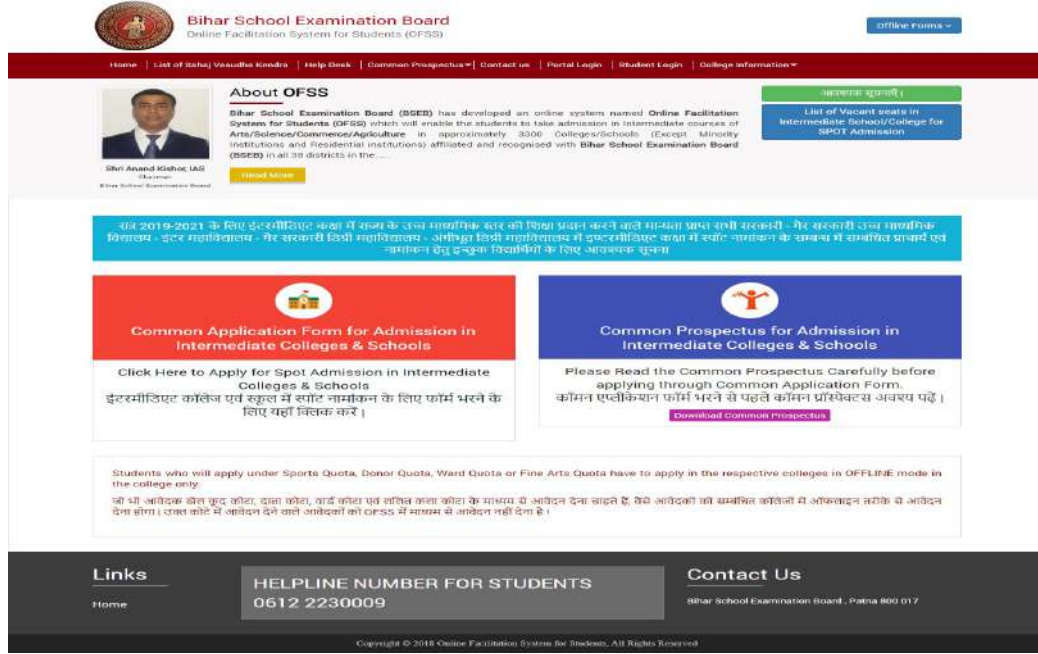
Bihar School Examination Board
Online Facilitation System for Students (OFSS)

Offline Forms

Home | List of Sahaj Vasudha Kendra | Help Desk | Common Prospectus | Contact us | Portal Login | Student Login | College Information

Shri Anand Kishor, IAS
Chairman
Bihar School Examination Board

About OFSS

Bihar School Examination Board (BSEB) has developed an online system named Online Facilitation System for Students (OFSS) which will enable the students to take admission in Intermediate courses of Arts/Science/Commerce/Agriculture in approximately 3300 Colleges/Schools (Except Minority Institutions and Residential Institutions) affiliated and recognised with Bihar School Examination Board (BSEB) in all 38 districts in the.....

Read More

आवश्यक सूचनाएँ।

List of Vacant seats in Intermediate School/College for SPOT Admission

सत्र 2019-2021 के लिए इंटरमीडिएट कक्षा में राज्य के उच्च माध्यमिक स्तर की शिक्षा प्रदान करने वाले मान्यता प्राप्त सभी सरकारी - गैर सरकारी उच्च माध्यमिक विद्यालय - इंटर महाविद्यालय - गैर सरकारी डिग्री महाविद्यालय - अंगीभूत डिग्री महाविद्यालय में इण्टरमीडिएट कक्षा में स्पॉट नामांकन के सम्बन्ध में सम्बंधित प्राचार्य एवं नामांकन हेतु इच्छुक विद्यार्थियों के लिए आवश्यक सूचना

Common Application Form for Admission in Intermediate Colleges & Schools

Click Here to Apply for Spot Admission in Intermediate Colleges & Schools
इंटरमीडिएट कॉलेज एवं स्कूल में स्पॉट नामांकन के लिए फॉर्म भरने के लिए यहाँ क्लिक करें।

Common Prospectus for Admission in Intermediate Colleges & Schools

Please Read the Common Prospectus Carefully before applying through Common Application Form.
कॉमन एप्लीकेशन फॉर्म भरने से पहले कॉमन प्रॉस्पेक्टस अवश्य पढ़ें।

Download Common Prospectus

Students who will apply under Sports Quota, Donor Quota, Ward Quota or Fine Arts Quota have to apply in the respective colleges in OFFLINE mode in the college only.

जो भी आवेदक खेल कूद कोटा, दाता कोटा, वार्ड कोटा एवं ललित कला कोटा के माध्यम से आवेदन देना चाहते हैं, वैसे आवेदकों को सम्बंधित कॉलेजों में ऑफलाइन तरीके से आवेदन देना होगा। उक्त कोटे में आवेदन देने वाले आवेदकों को OFSS के माध्यम से आवेदन नहीं देना है।

Links

Home

HELPLINE NUMBER FOR STUDENTS
0612 2230009

Contact Us

Bihar School Examination Board , Patna 800 017

Copyright © 2018 Online Facilitation System for Students. All Rights Reserved